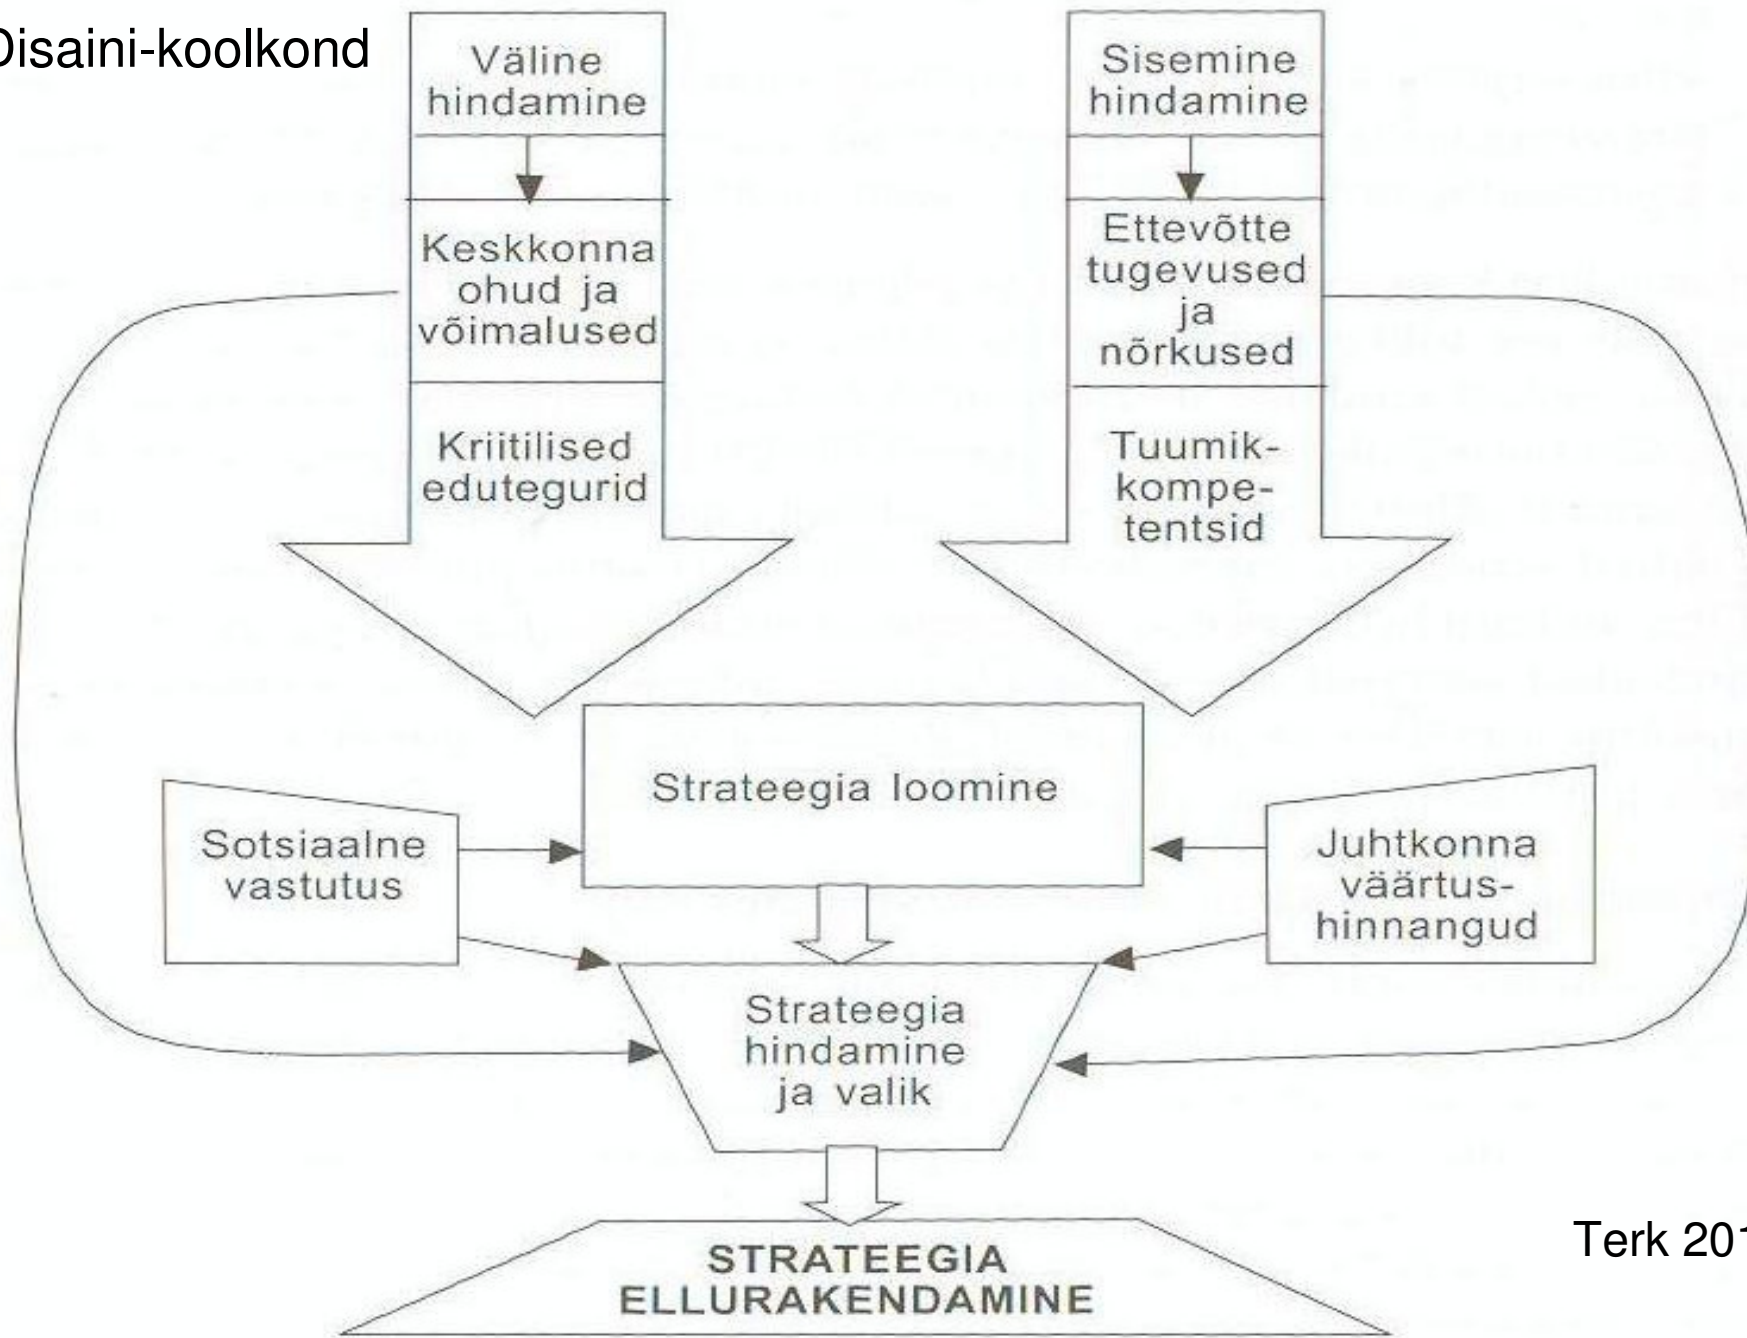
Disaini-koolkond

Väline hindamine

Keskkonna ohud ja võimalused

Kriitilised edutegurid

Sisemine hindamine

Ettevõtte tugevused ja nõrkused

Tuumikkompetentsid

Strateegia loomine

Sotsiaalne vastutus

Juhtkonna väärtushinnangud

Strateegia hindamine ja valik

STRATEEGIA ELLURAKENDAMINE

Terk 20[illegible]